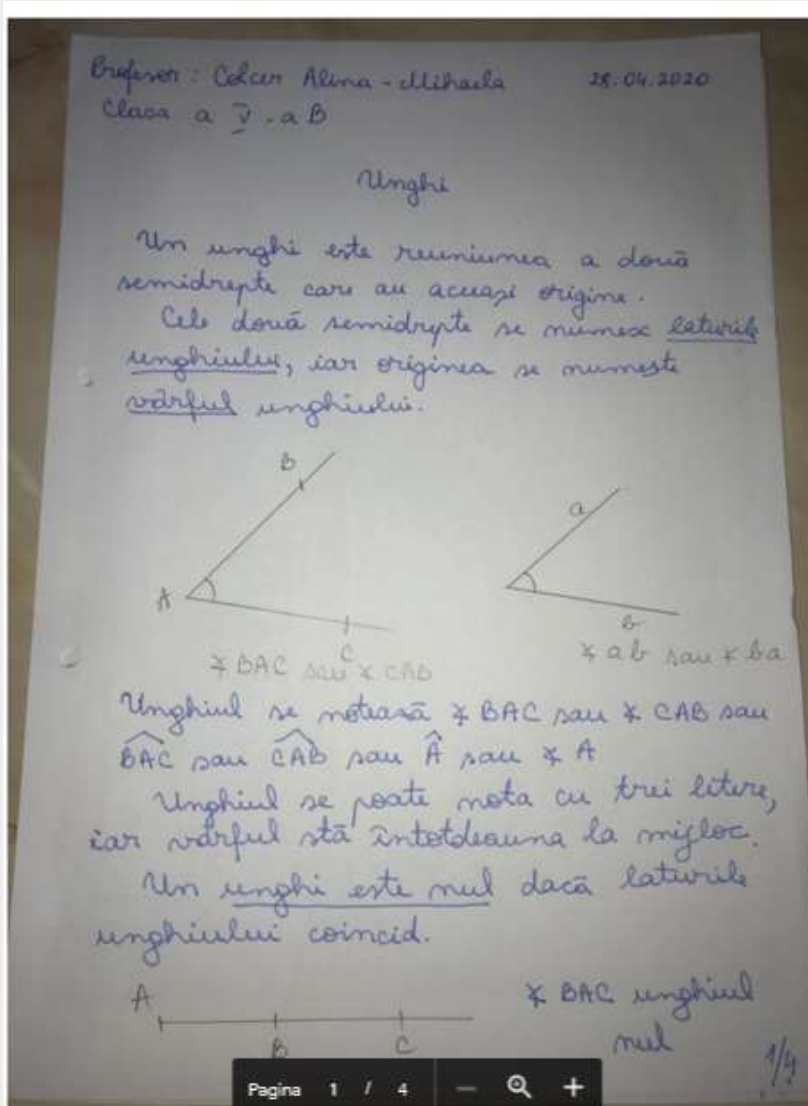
Profesor: Colcer Alina-Mihaela 28.04.2020
Clasa a V-a B

Unghi

Un unghi este reuniunea a două semidrepte care au aceeași origine.
Cele două semidrepte se numesc laturile unghiului, iar originea se numește vârful unghiului.

B
A
C
$\sphericalangle BAC$ sau $\sphericalangle CAB$

a
b
$\sphericalangle ab$ sau $\sphericalangle ba$

Unghiul se notează $\sphericalangle BAC$ sau $\sphericalangle CAB$ sau $\widehat{BAC}$ sau $\widehat{CAB}$ sau $\hat{A}$ sau $\sphericalangle A$
Unghiul se poate nota cu trei litere, iar vârful stă întotdeauna la mijloc.
Un unghi este nul dacă laturile unghiului coincid.

A B C
$\sphericalangle BAC$ unghiul nul

1/4

Pagina 1 / 4 — +